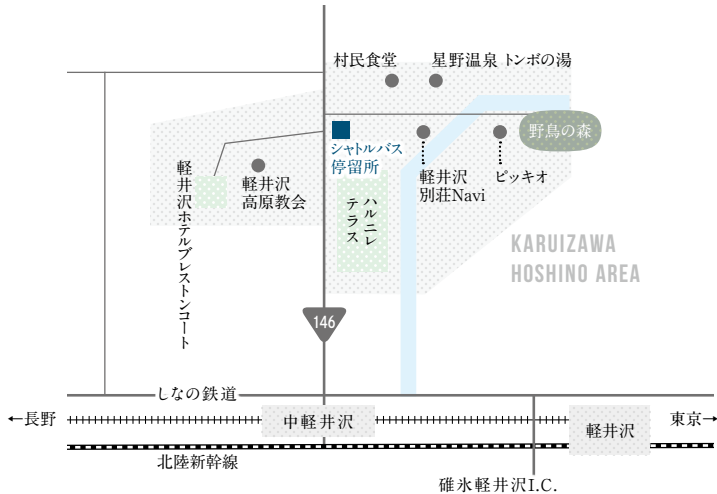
村民食堂
星野温泉 トンボの湯
野鳥の森
シャトルバス停留所
軽井沢高原教会
軽井沢ホテルブレストンコート
ハルニレテラス
軽井沢別荘Navi
ピッキオ
KARUIZAWA HOSHINO AREA
146
しなの鉄道
←長野
中軽井沢
東京→
軽井沢
北陸新幹線
碓氷軽井沢I.C.